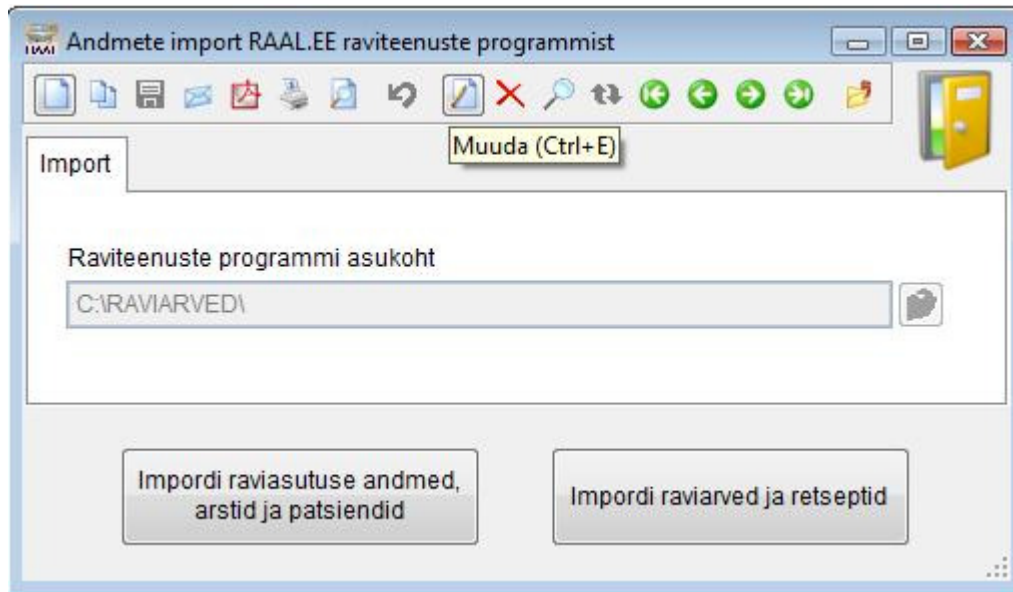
Andmete import RAAL.EE raviteenuste programmist

Muuda (Ctrl+E)

Import

Raviteenuste programmi asukoht

C:\RAVIARVED\

Impordi raviasutuse andmed, arstid ja patsiendid

Impordi raviarved ja retseptid